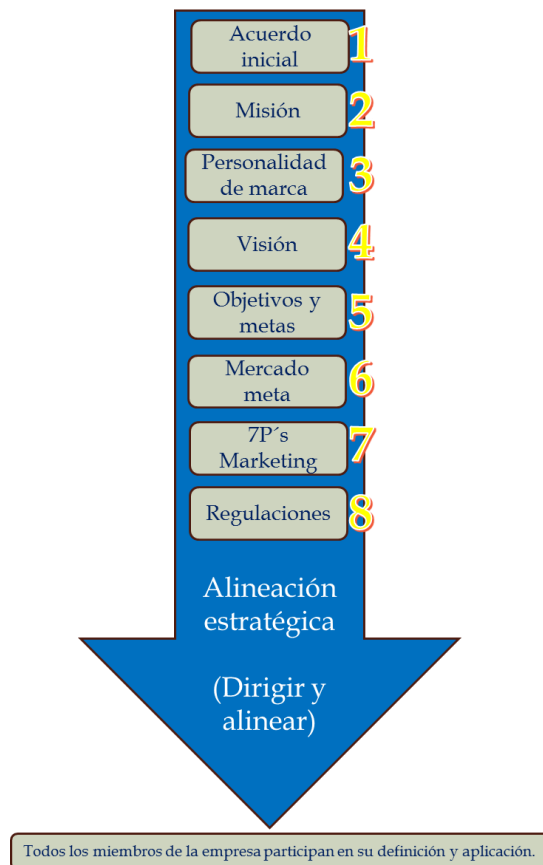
Acuerdo inicial 1

Misión 2

Personalidad de marca 3

Visión 4

Objetivos y metas 5

Mercado meta 6

7P´s Marketing 7

Regulaciones 8

Alineación estratégica

(Dirigir y alinear)

Todos los miembros de la empresa participan en su definición y aplicación.